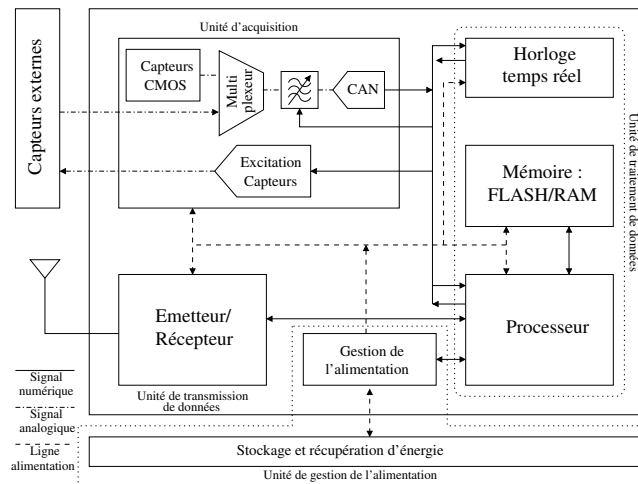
Capteurs externes

Unité d'acquisition

Capteurs CMOS

Multi plexeur

CAN

Excitation Capteurs

Horloge temps réel

Mémoire : FLASH/RAM

Unité de traitement de données

Emetteur/ Récepteur

Gestion de l'alimentation

Processeur

Unité de transmission de données

Signal numérique

Signal analogique

Ligne alimentation

Stockage et récupération d'énergie

Unité de gestion de l'alimentation